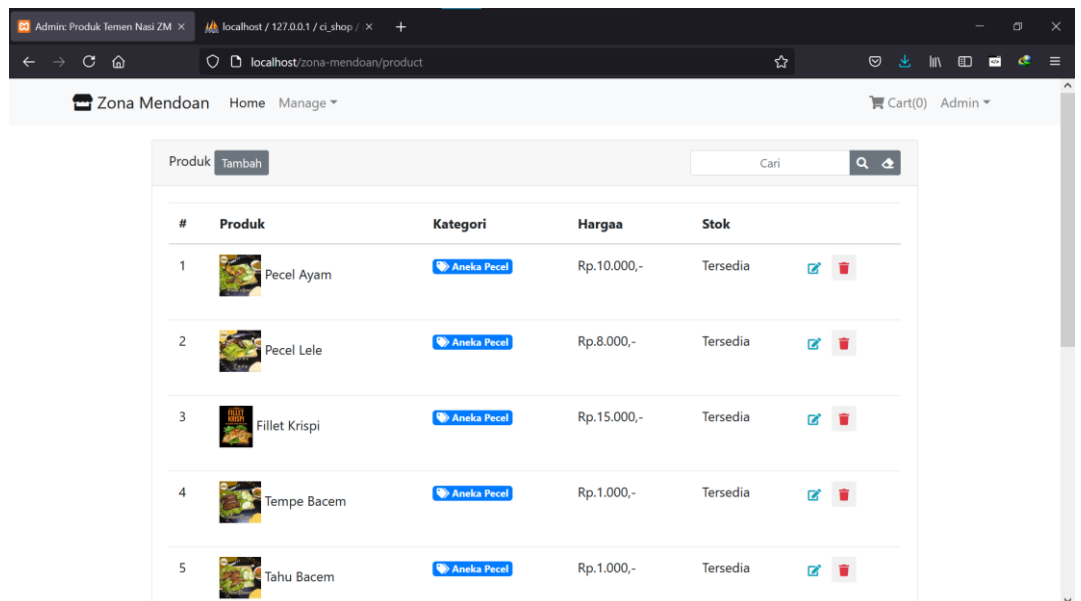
Admin: Produk Temen Nasi ZM ×
localhost / 127.0.0.1 / ci_shop / ×
+

localhost/zona-mendoan/product

Zona Mendoan Home Manage

Cart(0) Admin

Produk Tambah

Cari

| # | Produk | Kategori | Hargaa | Stok |
|---|---|---|---|---|
| 1 | Pecel Ayam | Aneka Pecel | Rp.10.000,- | Tersedia |
| 2 | Pecel Lele | Aneka Pecel | Rp.8.000,- | Tersedia |
| 3 | Fillet Krispi | Aneka Pecel | Rp.15.000,- | Tersedia |
| 4 | Tempe Bacem | Aneka Pecel | Rp.1.000,- | Tersedia |
| 5 | Tahu Bacem | Aneka Pecel | Rp.1.000,- | Tersedia |